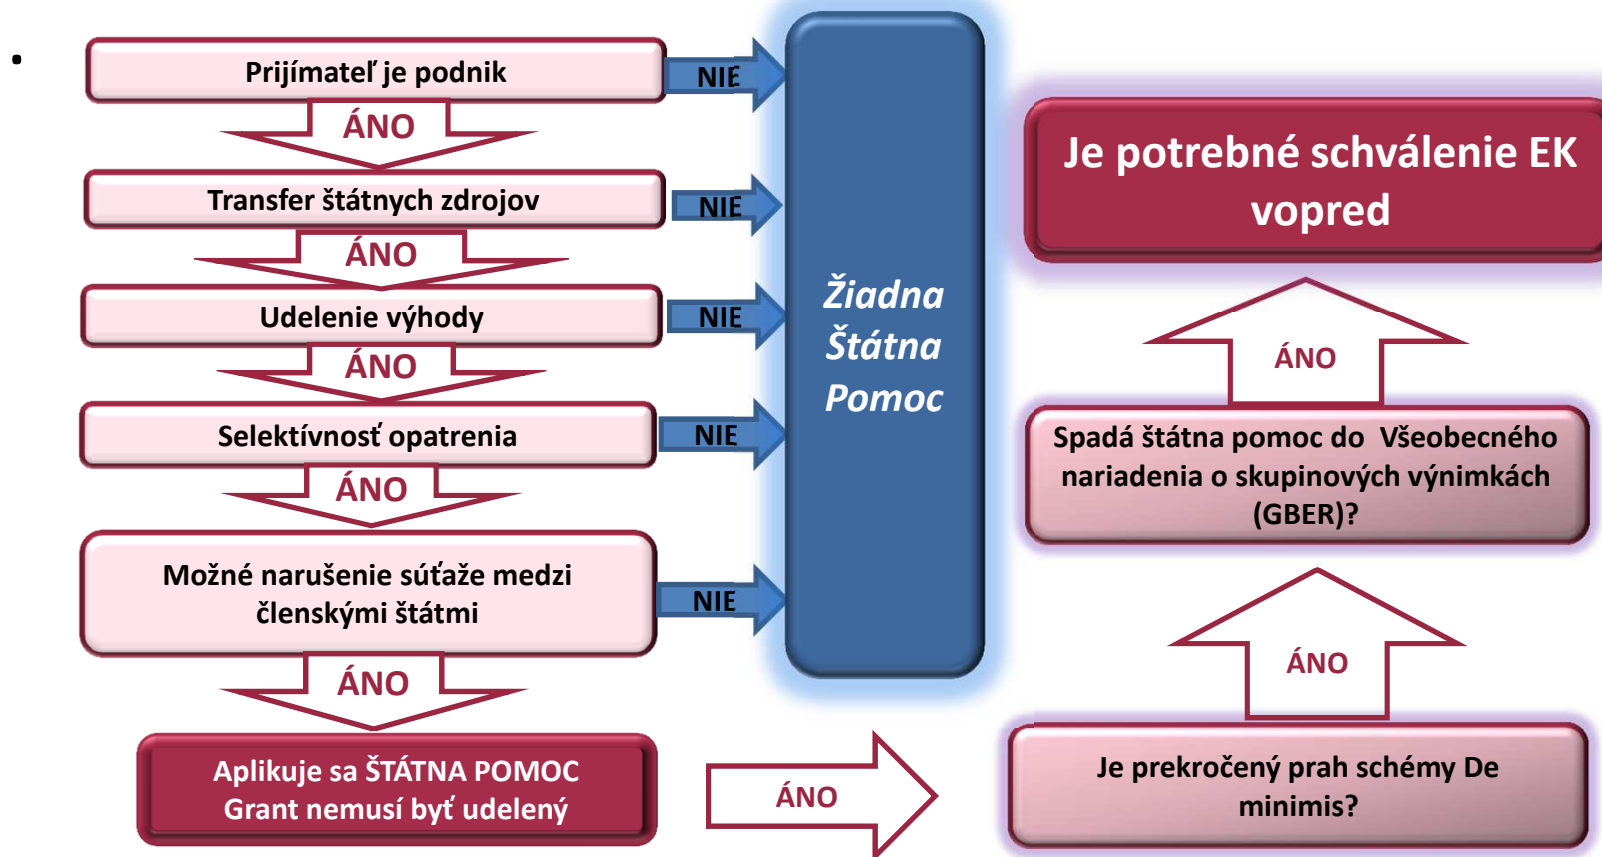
•

Prijímateľ je podnik

NIE

ÁNO

Transfer štátnych zdrojov

NIE

ÁNO

Udelenie výhody

NIE

ÁNO

Selektívnosť opatrenia

NIE

ÁNO

Možné narušenie súťaže medzi členskými štátmi

NIE

ÁNO

Aplikuje sa ŠTÁTNA POMOC Grant nemusí byť udelený

ÁNO

Žiadna Štátna Pomoc

Je potrebné schválenie EK vopred

ÁNO

Spadá štátna pomoc do Všeobecného nariadenia o skupinových výnimkách (GBER)?

ÁNO

Je prekročený prah schémy De minimis?